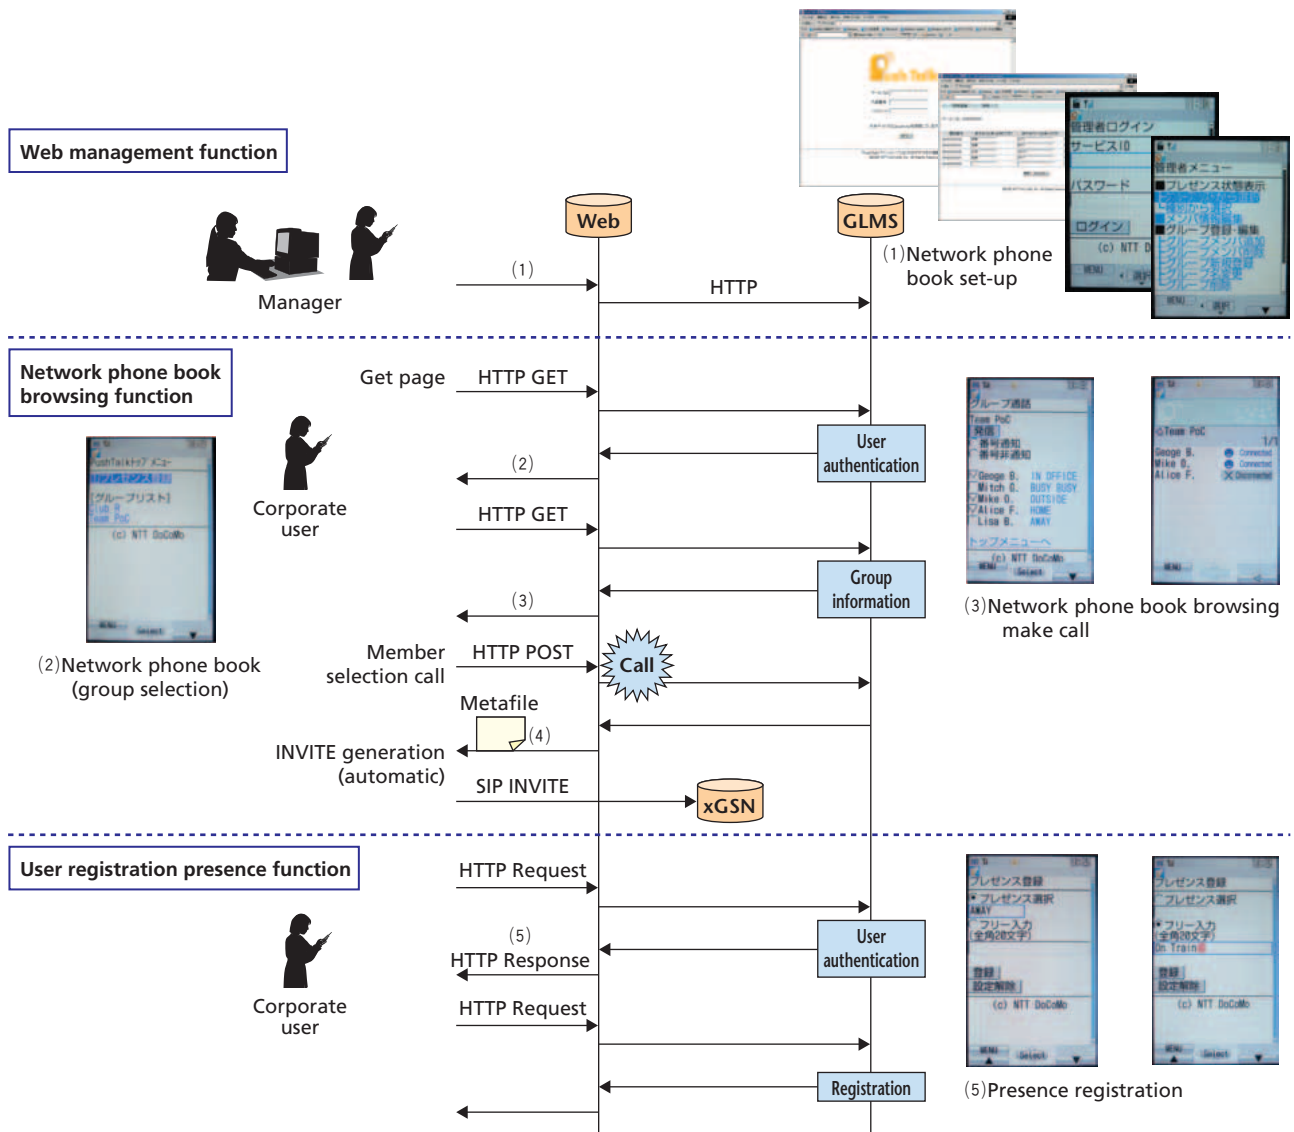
Web management function

Manager

Web

GLMS

(1)

HTTP

(1)Network phone book set-up

管理者ログイン
サービスID
パスワード
ログイン
(c) NTT D

管理者メニュー
■プレゼンス状態表示
■グループ登録・編集

Network phone book browsing function

Get page

HTTP GET

User authentication

(2)

Corporate user

HTTP GET

Group information

(3)

(2)Network phone book (group selection)

PushTalkトップ メニュー
[グループリスト]
(c) NTT DoCoMo

グループ通話
Team PoC
発信
George B. IN OFFICE
Mitch G. BUSY BUSY
Mike O. OUTSIDE
Alice F. HOME
Lisa B. AWAY
トップメニューへ
(c) NTT DoCoMo

Team PoC
1/1
George B.
Mike O.
Alice F.

(3)Network phone book browsing make call

Member selection call

HTTP POST

Call

Metafile

(4)

INVITE generation (automatic)

SIP INVITE

xGSN

User registration presence function

HTTP Request

(5)

HTTP Response

User authentication

Corporate user

HTTP Request

Registration

プレゼンス登録
プレゼンス選択
AWAY
フリー入力
(全角20文字)
登録
設定解除
(c) NTT DoCoMo

プレゼンス登録
プレゼンス選択
フリー入力
(全角20文字)
On Train
登録
設定解除
(c) NTT DoCoMo

(5)Presence registration